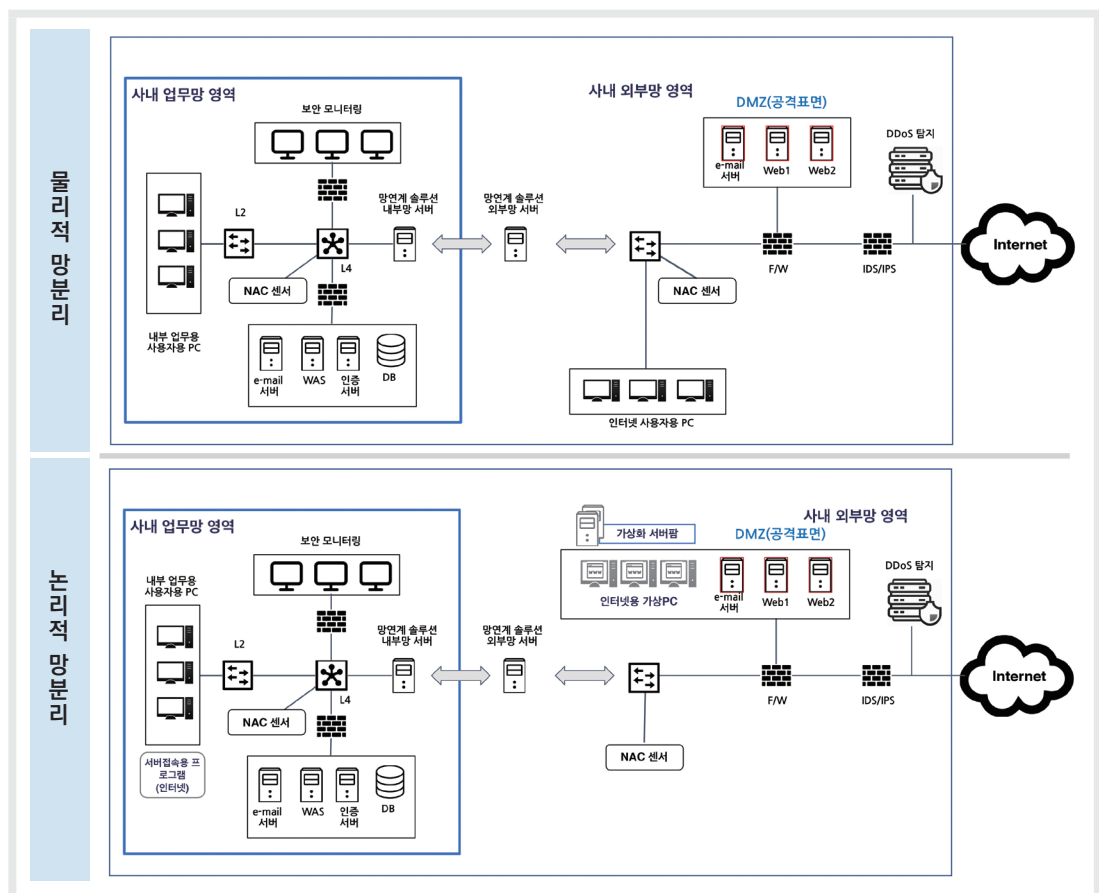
물리적 망분리

사내 업무망 영역

보안 모니터링

L2

L4

NAC 센서

내부 업무용 사용자용 PC

e-mail 서버

WAS

인증 서버

DB

망연계 솔루션 내부망 서버

망연계 솔루션 외부망 서버

사내 외부망 영역

DMZ(공격표면)

e-mail 서버

Web1

Web2

DDoS 탐지

NAC 센서

F/W

IDS/IPS

Internet

인터넷 사용자용 PC

논리적 망분리

사내 업무망 영역

보안 모니터링

내부 업무용 사용자용 PC

L2

L4

NAC 센서

서버접속용 프로그램 (인터넷)

e-mail 서버

WAS

인증 서버

DB

망연계 솔루션 내부망 서버

망연계 솔루션 외부망 서버

가상화 서버팜

사내 외부망 영역

DMZ(공격표면)

인터넷용 가상PC

e-mail 서버

Web1

Web2

DDoS 탐지

NAC 센서

F/W

IDS/IPS

Internet